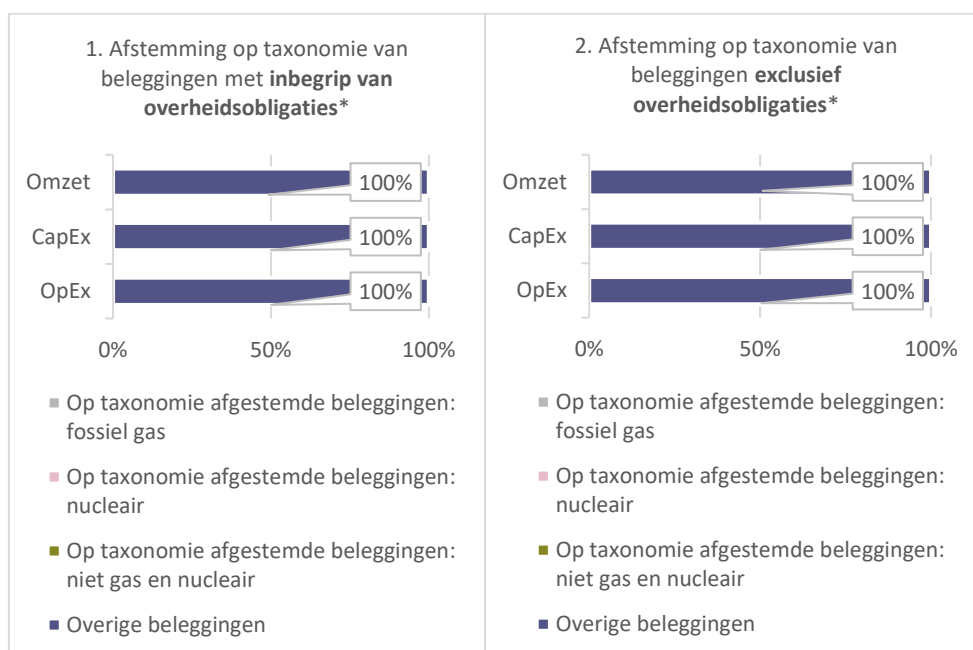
1. Afstemming op taxonomie van beleggingen met **inbegrip van overheidsobligaties***

Omzet
CapEx
OpEx

100%
100%
100%

0%
50%
100%

Op taxonomie afgestemde beleggingen: fossiel gas

Op taxonomie afgestemde beleggingen: nucleair

Op taxonomie afgestemde beleggingen: niet gas en nucleair

Overige beleggingen

2. Afstemming op taxonomie van beleggingen **exclusief overheidsobligaties***

Omzet
CapEx
OpEx

100%
100%
100%

0%
50%
100%

Op taxonomie afgestemde beleggingen: fossiel gas

Op taxonomie afgestemde beleggingen: nucleair

Op taxonomie afgestemde beleggingen: niet gas en nucleair

Overige beleggingen